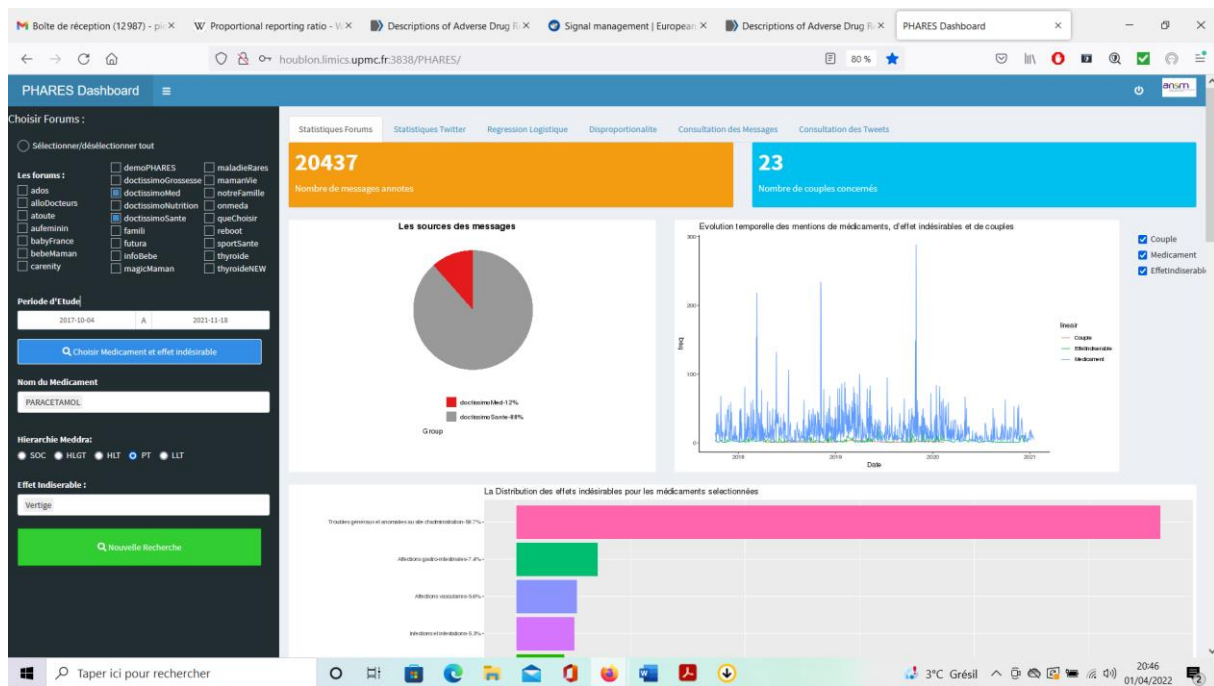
Boîte de réception (12 987) - pi × | W Proportional reporting ratio - W × | Descriptions of Adverse Drug R × | Signal management | European × | Descriptions of Adverse Drug R × | PHARES Dashboard ×

houblon.limics.upmc.fr:3838/PHARES/ 80 %

PHARES Dashboard ≡ ansm

Choisir Forums :

Sélectionner/désélectionner tout

Les forums :

ados
alloDocteurs
atoute
aufeminin
babyFrance
bebeMaman
carenity
demoPHARES
doctissimoGrossesse
doctissimoMed
doctissimoNutrition
doctissimoSante
famili
futura
infoBebe
magicMaman
maladieRares
mamanVie
notreFamille
onmeda
queChoisir
reboot
sportSante
thyroide
thyroideNEW

Periode d'Etude

2017-10-04 A 2021-11-18

Choisir Medicament et effet indésirable

Nom du Medicament

PARACETAMOL

Hierarchie Meddra:

SOC HLGT HLT PT LLT

Effet Indiserable :

Vertige

Nouvelle Recherche

Statistiques Forums | Statistiques Twitter | Regression Logistique | Disproportionalite | Consultation des Messages | Consultation des Tweets

20437
Nombre de messages annotes

23
Nombre de couples concernés

Les sources des messages

doctissimoMed-12%
doctissimoSante-88%
Group

Evolution temporelle des mentions de médicaments, d'effet indésirables et de couples

300
200
100
0
freq
2018 2019 2020 2021
Date

lineair
Couple
EffetIndiserable
Medicament

Couple
Medicament
EffetIndiserable

La Distribution des effets indésirables pour les médicaments selectionnés

Troubles généraux et anomalies au site d'administration-58.7%
Affections gastro-intestinales-7.4%
Affections vasculaires-5.6%
Infections et infestations-5.3%

Taper ici pour rechercher
3°C Grésil 20:46 01/04/2022